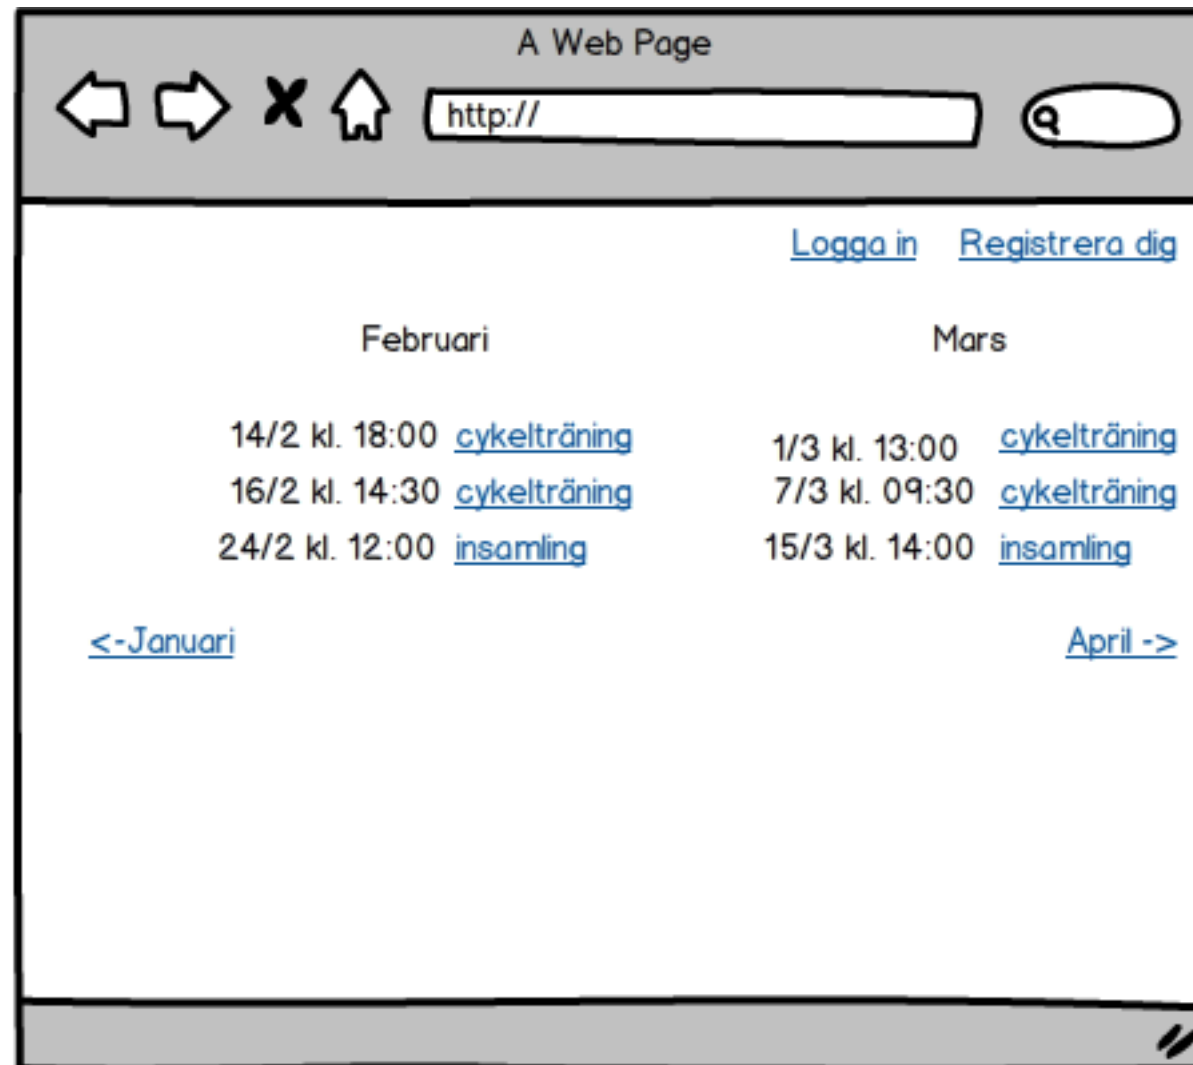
A Web Page

http://

Logga in Registrera dig

Februari

14/2 kl. 18:00 cykelträning
16/2 kl. 14:30 cykelträning
24/2 kl. 12:00 insamling

Mars

1/3 kl. 13:00 cykelträning
7/3 kl. 09:30 cykelträning
15/3 kl. 14:00 insamling

<-Januari

April ->